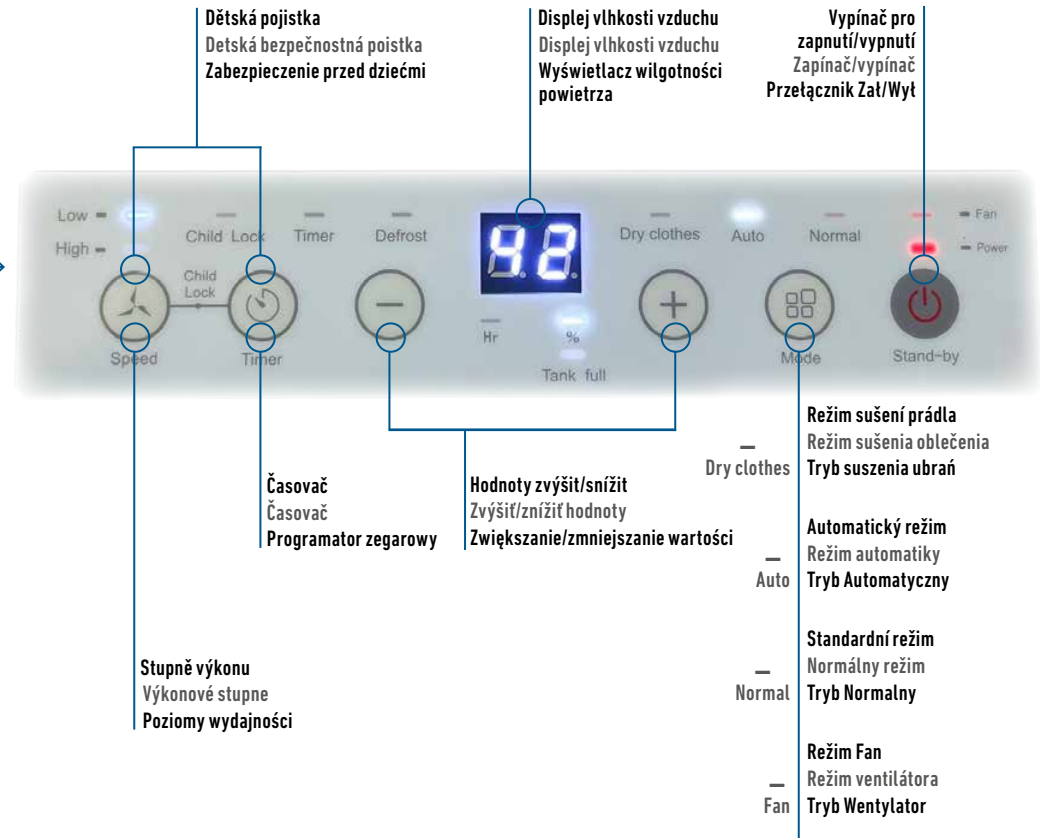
Dětská pojistka
Detská bezpečnostná poistka
Zabezpieczenie przed dziećmi

Displej vlhkosti vzduchu
Displej vlhkosti vzduchu
Wyświetlacz wilgotności powietrza

Vypínač pro zapnutí/vypnutí
Zapínač/vypínač
Przełącznik Zał/Wył

Low
High
Child Lock
Timer
Defrost
42
Dry clothes
Auto
Normal
Fan
Power
Child Lock
Hr
%
Tank full
Speed
Timer
Mode
Stand-by

Režim sušení prádla
Režim sušenia oblečenia
Dry clothes Tryb suszenia ubrań

Časovač
Časovač
Programator zegarowy

Hodnoty zvýšit/snížit
Zvýšiť/znížiť hodnoty
Zwiększanie/zmniejszanie wartości

Automatický režim
Režim automatiky
Auto Tryb Automatyczny

Standardní režim
Normálny režim
Normal Tryb Normalny

Stupně výkonu
Výkonové stupne
Poziomy wydajności

Režim Fan
Režim ventilátora
Fan Tryb Wentylator